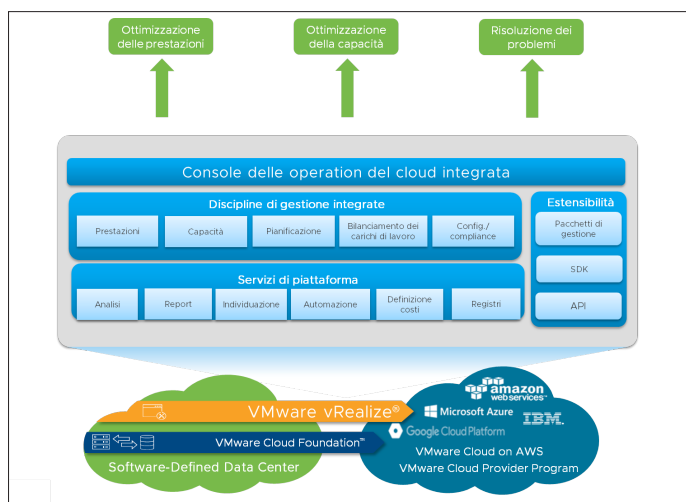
Ottimizzazione delle prestazioni

Ottimizzazione della capacità

Risoluzione dei problemi

Console delle operation del cloud integrata

Discipline di gestione integrate

Prestazioni

Capacità

Pianificazione

Bilanciamento dei carichi di lavoro

Config./ compliance

Estensibilità

Pacchetti di gestione

SDK

API

Servizi di piattaforma

Analisi

Report

Individuazione

Automazione

Definizione costi

Registri

amazon web services

VMware vRealize®

Microsoft Azure

IBM.

VMware Cloud Foundation™

Google Cloud Platform

VMware Cloud on AWS

Software-Defined Data Center

VMware Cloud Provider Program